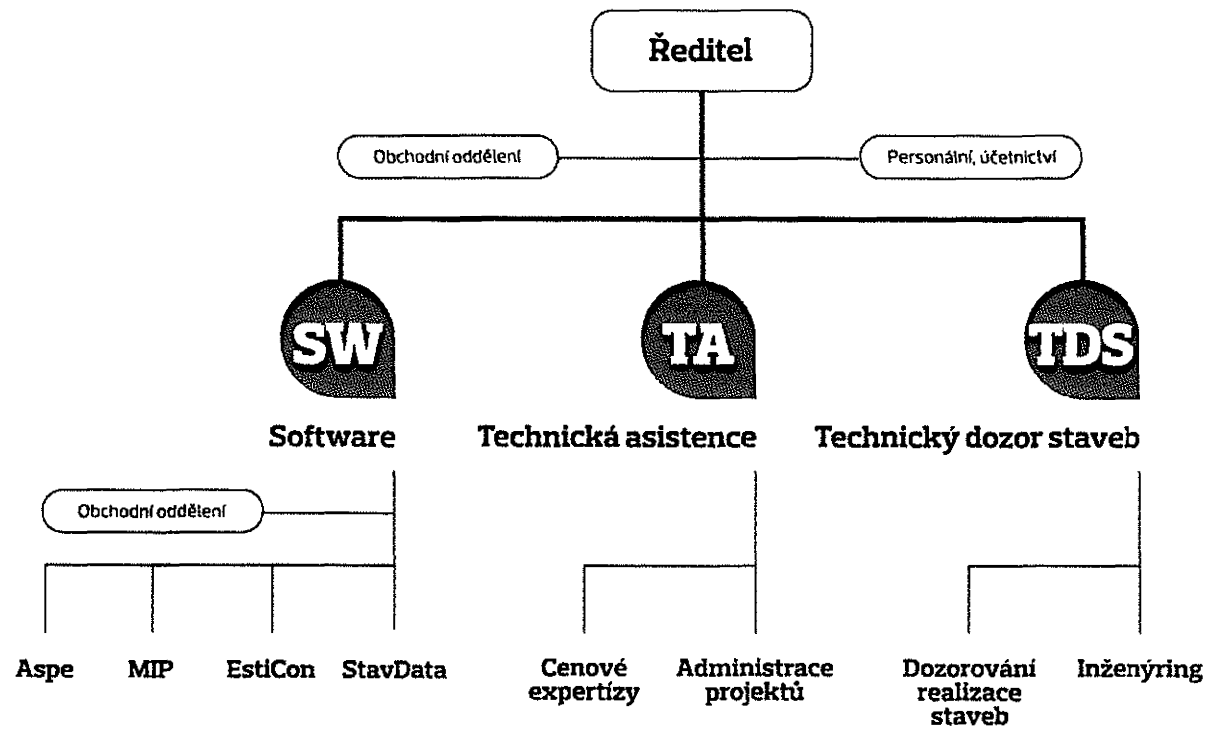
Ředitel

Obchodní oddělení

Personální, účetnictví

SW

Software

TA

Technická asistence

TDS

Technický dozor staveb

Obchodní oddělení

Aspe

MIP

EstiCon

StavData

Cenové expertízy

Administrace projektů

Dozorování realizace staveb

Inženýring